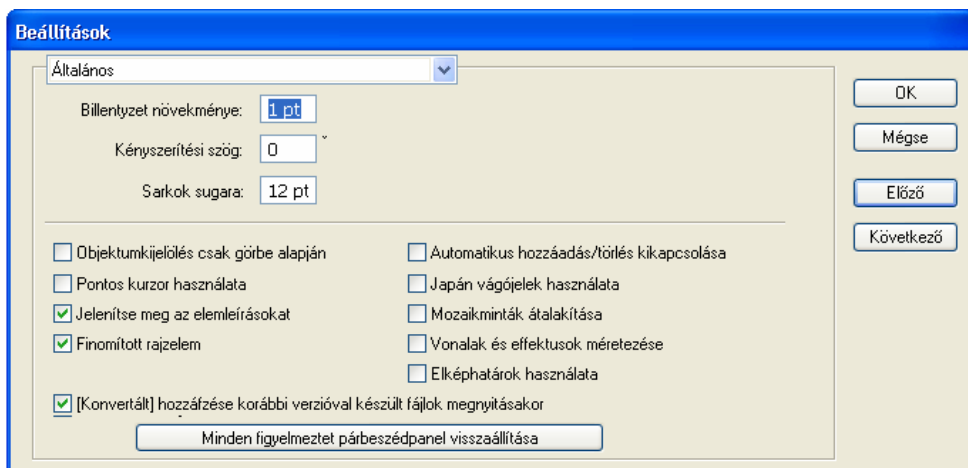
Beállítások

Általános

Billentyzet növekménye: 1 pt

Kényszerítési szög: 0 °

Sarkok sugara: 12 pt

OK

Mégse

Előző

Következő

Objektumkijelölés csak görbe alapján

Pontos kurzor használata

Jelenítse meg az elemleírásokat

Finomított rajzelem

Automatikus hozzáadás/törlés kikapcsolása

Japán vágójelek használata

Mozaikminták átalakítása

Vonalak és effektusok méretezése

Elképhatárok használata

[Konvertált] hozzáfzése korábbi verzióval készült fájlok megnyitásakor

Minden figyelmeztet párbeszédpanel visszaállítása